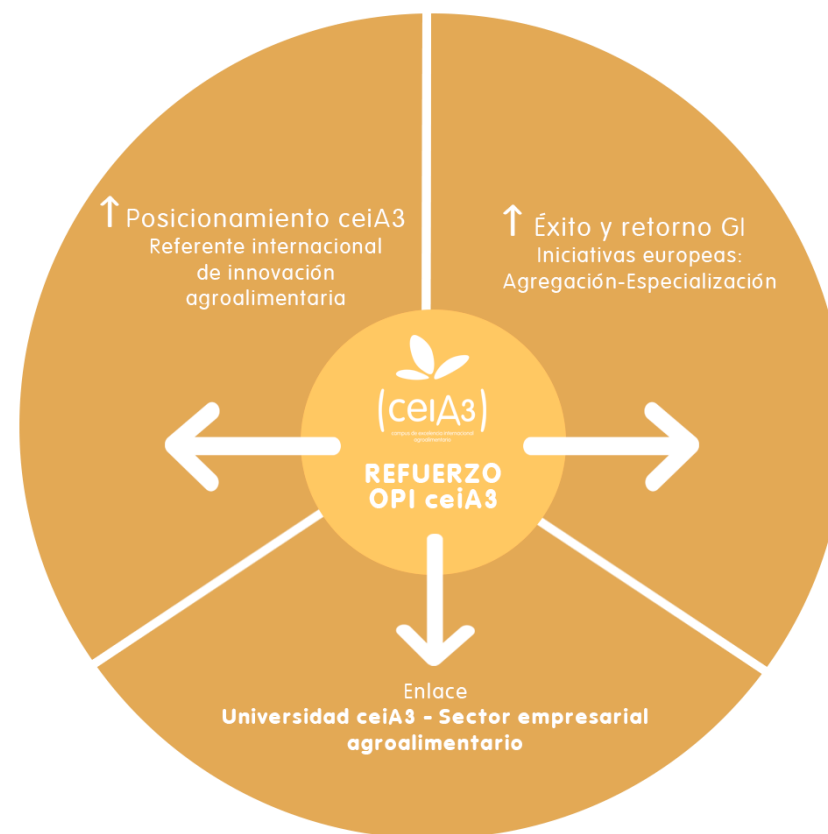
↑ Posicionamiento ceiA3
Referente internacional de innovación agroalimentaria

↑ Éxito y retorno GI
Iniciativas europeas: Agregación-Especialización

(ceiA3)
campus de excelencia internacional agroalimentario

REFUERZO OPI ceiA3

Enlace
Universidad ceiA3 - Sector empresarial agroalimentario